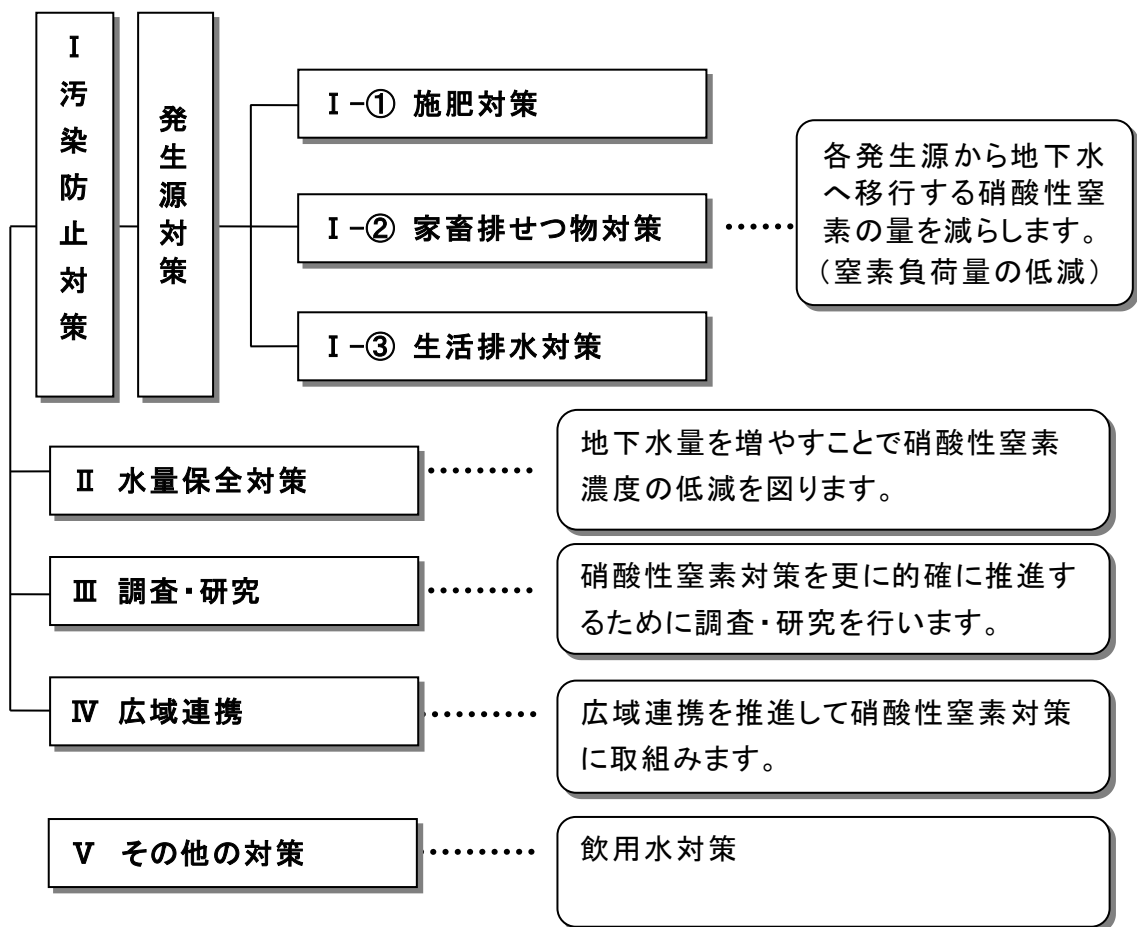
Ⅰ
汚染防止対策

発生源対策

Ⅰ-① 施肥対策

Ⅰ-② 家畜排せつ物対策

Ⅰ-③ 生活排水対策

各発生源から地下水へ移行する硝酸性窒素の量を減らします。（窒素負荷量の低減）

Ⅱ 水量保全対策

地下水量を増やすことで硝酸性窒素濃度の低減を図ります。

Ⅲ 調査・研究

硝酸性窒素対策を更に的確に推進するために調査・研究を行います。

Ⅳ 広域連携

広域連携を推進して硝酸性窒素対策に取組みます。

Ⅴ その他の対策

飲用水対策